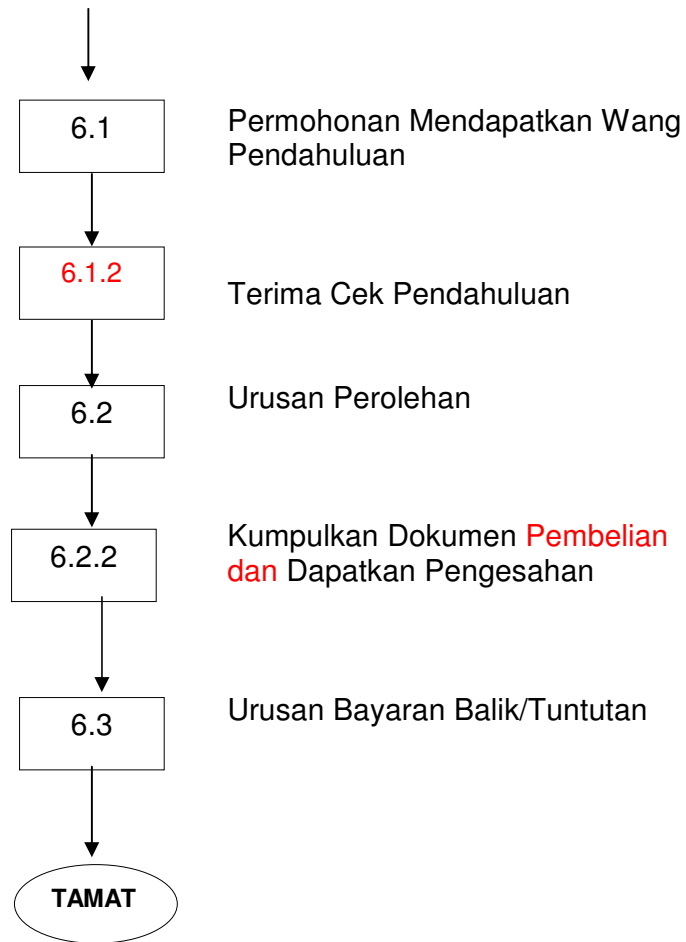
6.1

Permohonan Mendapatkan Wang Pendahuluan

6.1.2

Terima Cek Pendahuluan

6.2

Urusan Perolehan

6.2.2

Kumpulkan Dokumen Pembelian dan Dapatkan Pengesahan

6.3

Urusan Bayaran Balik/Tuntutan

TAMAT